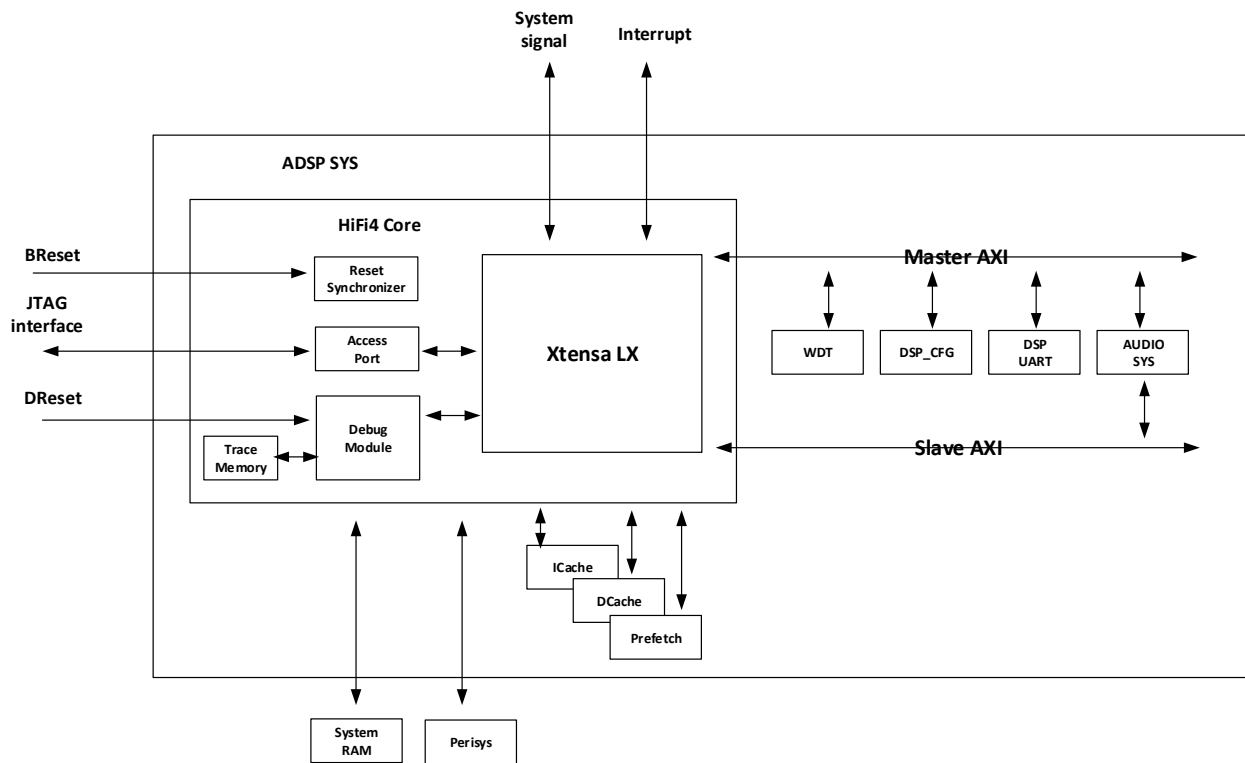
System signal

Interrupt

ADSP SYS

HiFi4 Core

BReset

Reset Synchronizer

JTAG interface

Access Port

Xtensa LX

DReset

Debug Module

Trace Memory

Master AXI

WDT

DSP_CFG

DSP UART

AUDIO SYS

Slave AXI

ICache

DCache

Prefetch

System RAM

Perisys